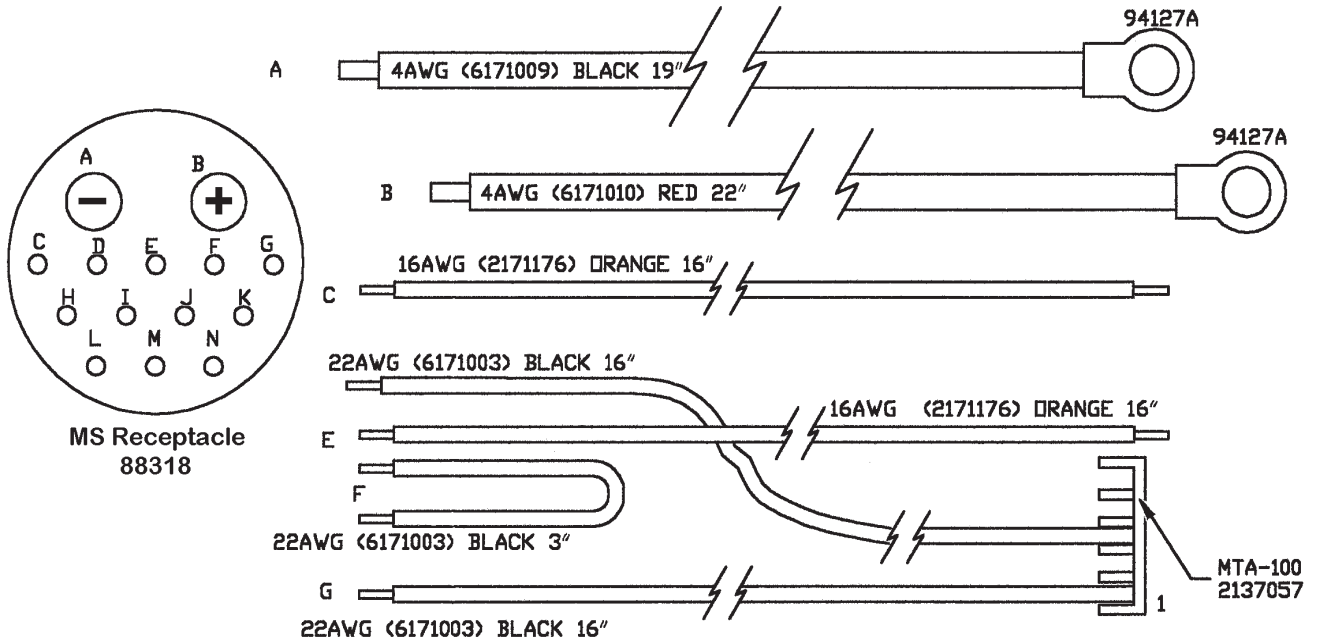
A
B
C D E F G
H I J K
L M N

MS Receptacle
88318

A 4AWG (6171009) BLACK 19″
94127A

B 4AWG (6171010) RED 22″
94127A

16AWG (2171176) ORANGE 16″
C

22AWG (6171003) BLACK 16″
E
16AWG (2171176) ORANGE 16″

F
22AWG (6171003) BLACK 3″

MTA-100
2137057

G
1
22AWG (6171003) BLACK 16″